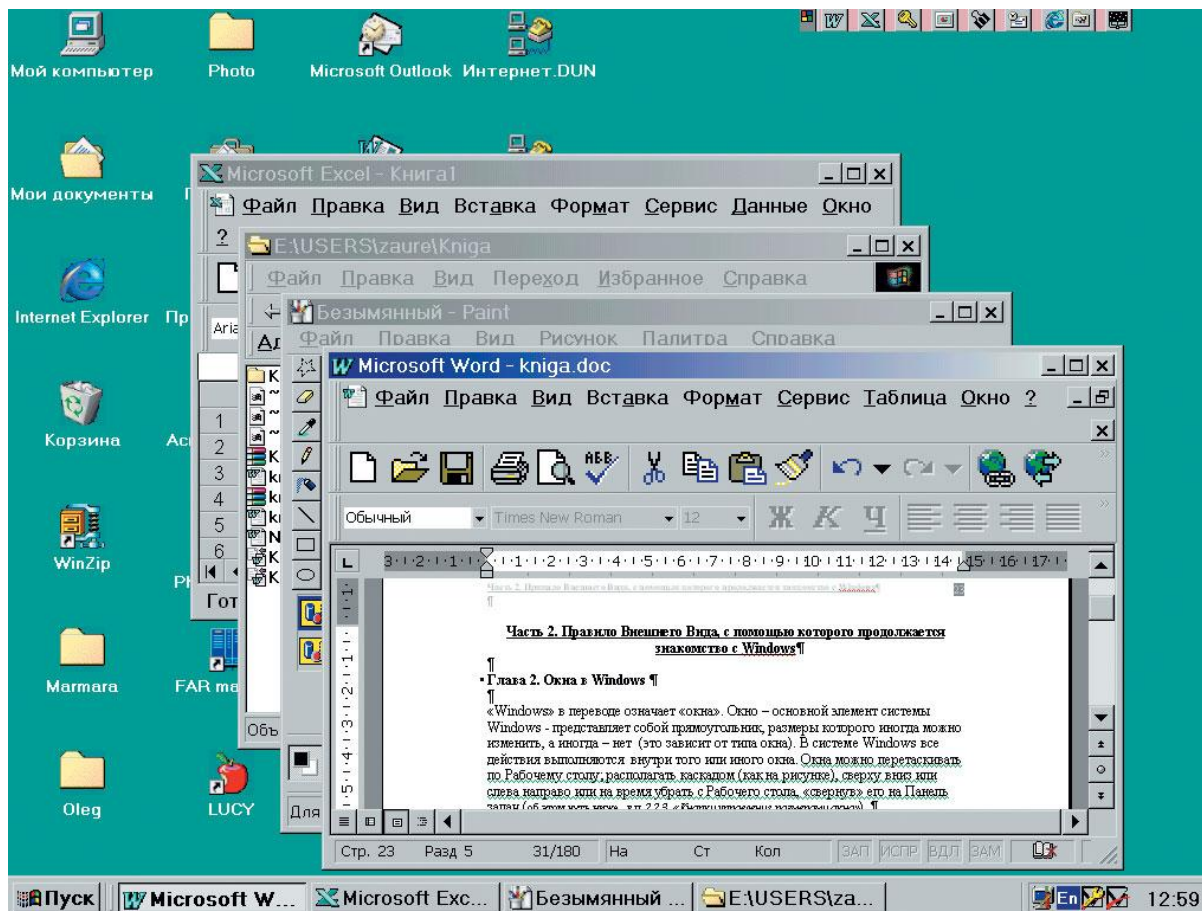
Мой компьютер
Photo
Microsoft Outlook
Интернет.DUN
Мои документы
Internet Explorer
Пр
Корзина
Ac
WinZip
Ph
Marmara
FAR ma
Oleg
LUCY

Microsoft Excel - Книга1
Файл Правка Вид Вставка Формат Сервис Данные Окно
?
Aria
1
2
3
4
5
6
Гот

E:\USERS\zaure\Kniga
Файл Правка Вид Переход Избранное Справка
Ад
Обь

Безымянный - Paint
Файл Правка Вид Рисунок Палитра Справка
Для

Microsoft Word - kniga.doc
Файл Правка Вид Вставка Формат Сервис Таблица Окно ?
Обычный
Times New Roman
12
Ж К Ч
3 · 2 · 1 · 1 · 2 · 3 · 4 · 5 · 6 · 7 · 8 · 9 · 10 · 11 · 12 · 13 · 14 · 15 · 16 · 17

Часть 2. Правило Внешнего Вида, с помощью которого продолжается знакомство с Windows¶
¶
Часть 2. Правило Внешнего Вида, с помощью которого продолжается знакомство с Windows¶
¶
Глава 2. Окна в Windows ¶
¶
«Windows» в переводе означает «окна». Окно – основной элемент системы Windows - представляет собой прямоугольник, размеры которого иногда можно изменить, а иногда – нет (это зависит от типа окна). В системе Windows все действия выполняются внутри того или иного окна. Окна можно перетаскивать по Рабочему столу, располагать каскадом (как на рисунке), сверху вниз или слева направо или на время убрать с Рабочего стола, «свернув» его на Панель задач (об этом речь ниже, п.п. 2.2.3. «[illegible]»). ¶

Стр. 23 Разд 5 31/180 На Ст Кол ЗАП ИСПР ВДЛ ЗАМ

Пуск
Microsoft W...
Microsoft Exc...
Безымянный ...
E:\USERS\za...
En
12:59